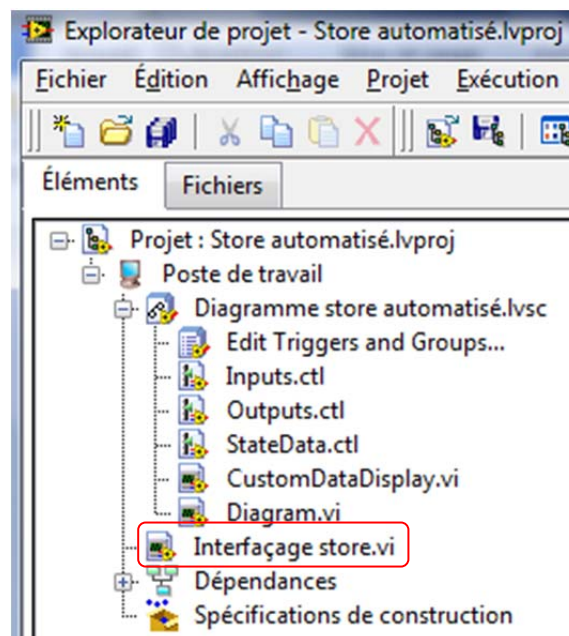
Explorateur de projet - Store automatisé.lvproj

Fichier Édition Affichage Projet Exécution

Éléments Fichiers

Projet : Store automatisé.lvproj
Poste de travail
Diagramme store automatisé.lvsc
Edit Triggers and Groups...
Inputs.ctl
Outputs.ctl
StateData.ctl
CustomDataDisplay.vi
Diagram.vi
Interfaçage store.vi
Dépendances
Spécifications de construction